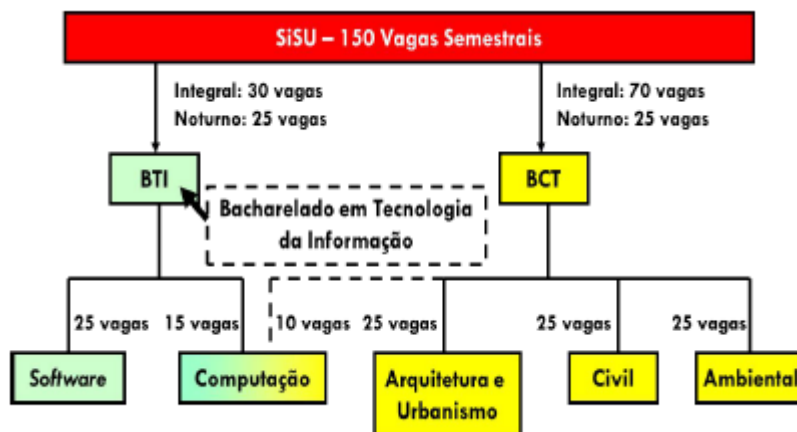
SiSU – 150 Vagas Semestrais

Integral: 30 vagas
Noturno: 25 vagas

Integral: 70 vagas
Noturno: 25 vagas

BTI

Bacharelado em Tecnologia da Informação

BCT

25 vagas

15 vagas

10 vagas

25 vagas

25 vagas

25 vagas

Software

Computação

Arquitetura e Urbanismo

Civil

Ambiental